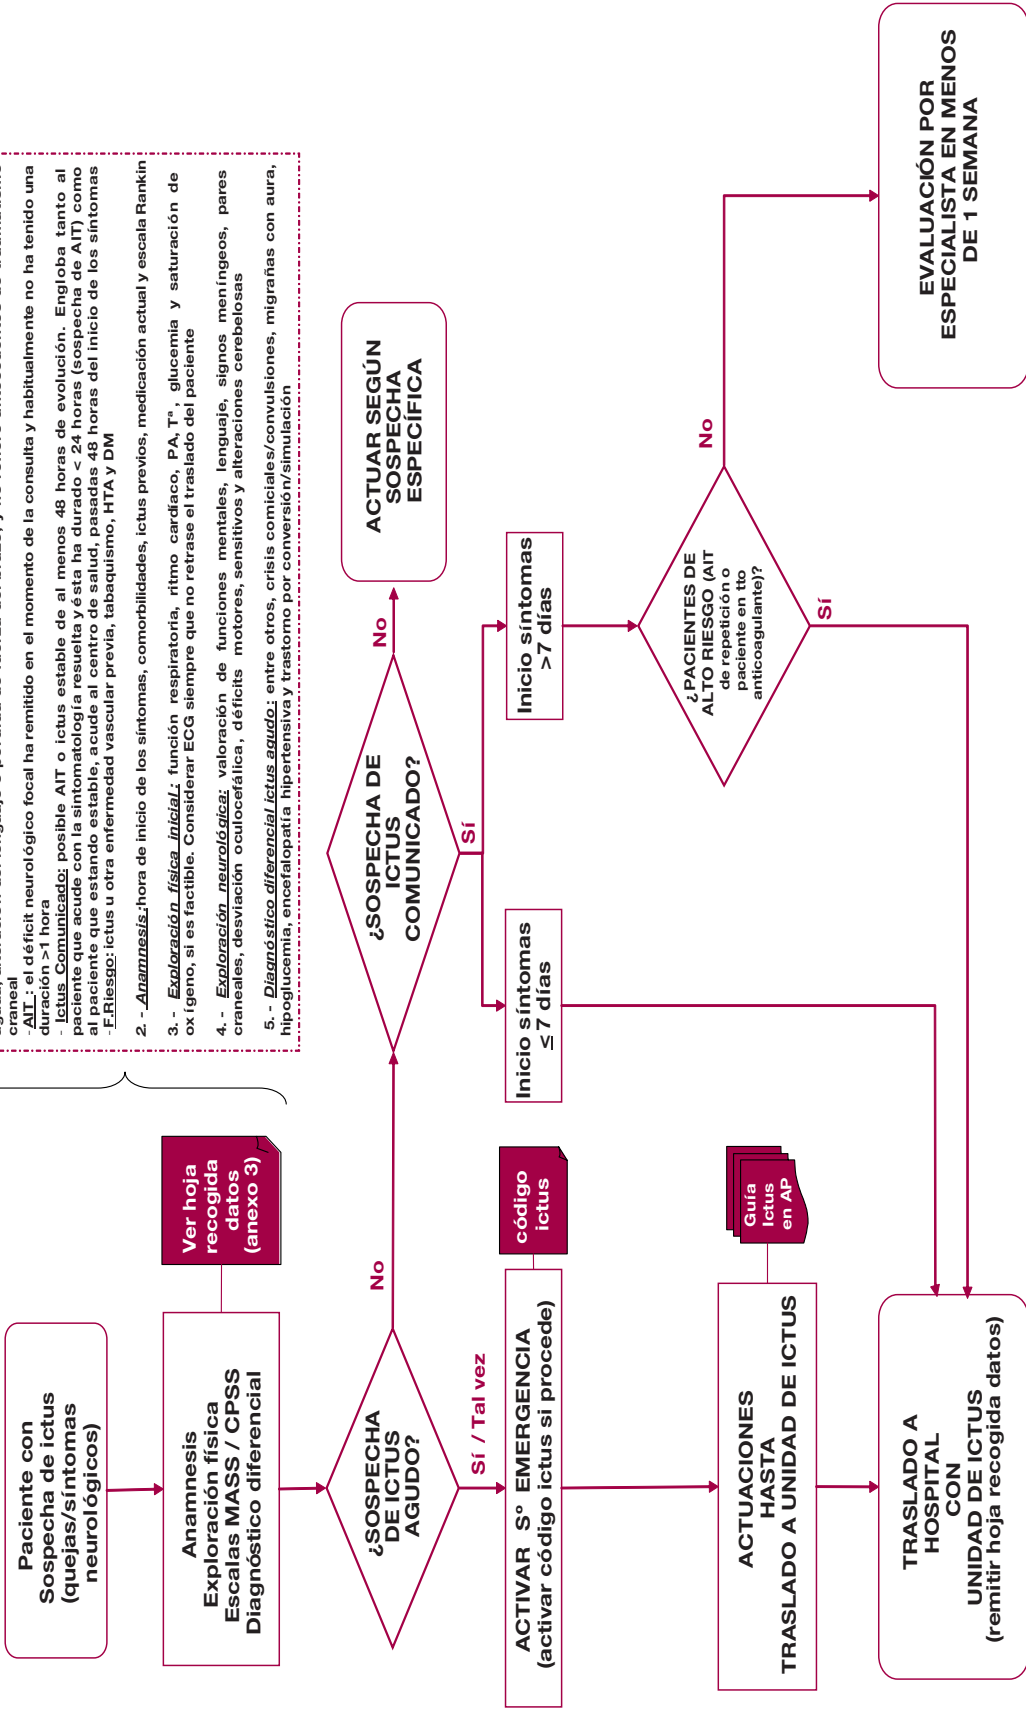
Paciente con Sospecha de ictus (quejas/síntomas neurológicos)

Anamnesis
Exploración física
Escalas MASS / CPSS
Diagnóstico diferencial

Ver hoja recogida datos (anexo 3)

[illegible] craneal
- AIT : el déficit neurológico focal ha remitido en el momento de la consulta y habitualmente no ha tenido una duración >1 hora
- Ictus Comunicado: posible AIT o ictus estable de al menos 48 horas de evolución. Engloba tanto al paciente que acude con la sintomatología resuelta y ésta ha durado < 24 horas (sospecha de AIT) como al paciente que estando estable, acude al centro de salud, pasadas 48 horas del inicio de los síntomas
- F.Riesgo: ictus u otra enfermedad vascular previa, tabaquismo, HTA y DM

2.- Anamnesis: hora de inicio de los síntomas, comorbilidades, ictus previos, medicación actual y escala Rankin

3.- Exploración física inicial: función respiratoria, ritmo cardiaco, PA, Tª, glucemia y saturación de oxígeno, si es factible. Considerar ECG siempre que no retrase el traslado del paciente

4.- Exploración neurológica: valoración de funciones mentales, lenguaje, signos meníngeos, pares craneales, desviación oculocefálica, déficits motores, sensitivos y alteraciones cerebelosas

5.- Diagnóstico diferencial ictus agudo: entre otros, crisis comiciales/convulsiones, migrañas con aura, hipoglucemia, encefalopatía hipertensiva y trastorno por conversión/simulación

¿SOSPECHA DE ICTUS AGUDO?

No

Sí / Tal vez

ACTIVAR S° EMERGENCIA (activar código ictus si procede)

código ictus

ACTUACIONES HASTA TRASLADO A UNIDAD DE ICTUS

Guía Ictus en AP

TRASLADO A HOSPITAL CON UNIDAD DE ICTUS (remitir hoja recogida datos)

¿SOSPECHA DE ICTUS COMUNICADO?

No

Sí

ACTUAR SEGÚN SOSPECHA ESPECÍFICA

Inicio síntomas $\leq$7 días

Inicio síntomas >7 días

¿PACIENTES DE ALTO RIESGO (AIT de repetición o paciente en tto anticoagulante)?

No

Sí

EVALUACIÓN POR ESPECIALISTA EN MENOS DE 1 SEMANA